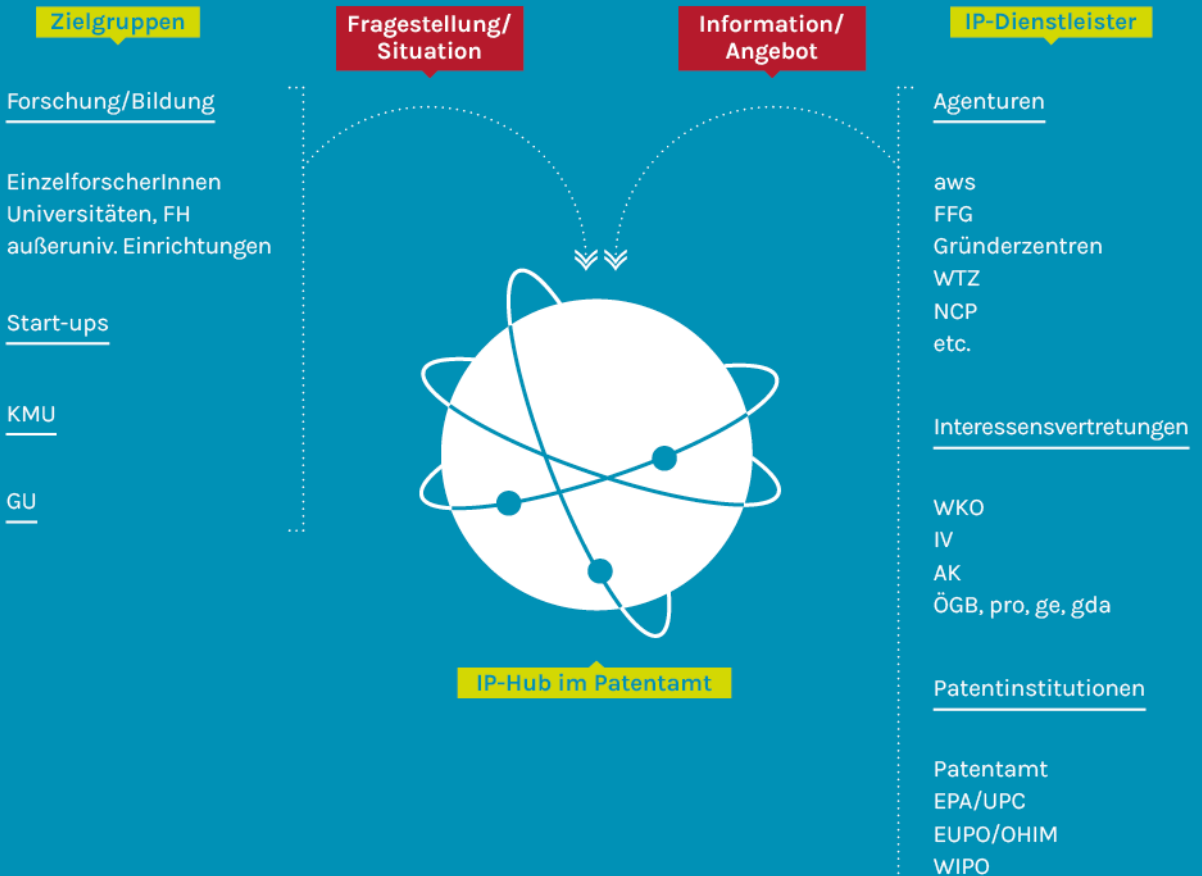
Zielgruppen

Fragestellung/ Situation

Information/ Angebot

IP-Dienstleister

Forschung/Bildung

EinzelforscherInnen
Universitäten, FH
außeruniv. Einrichtungen

Start-ups

KMU

GU

IP-Hub im Patentamt

Agenturen

aws
FFG
Gründerzentren
WTZ
NCP
etc.

Interessensvertretungen

WKO
IV
AK
ÖGB, pro, ge, gda

Patentinstitutionen

Patentamt
EPA/UPC
EUPO/OHIM
WIPO